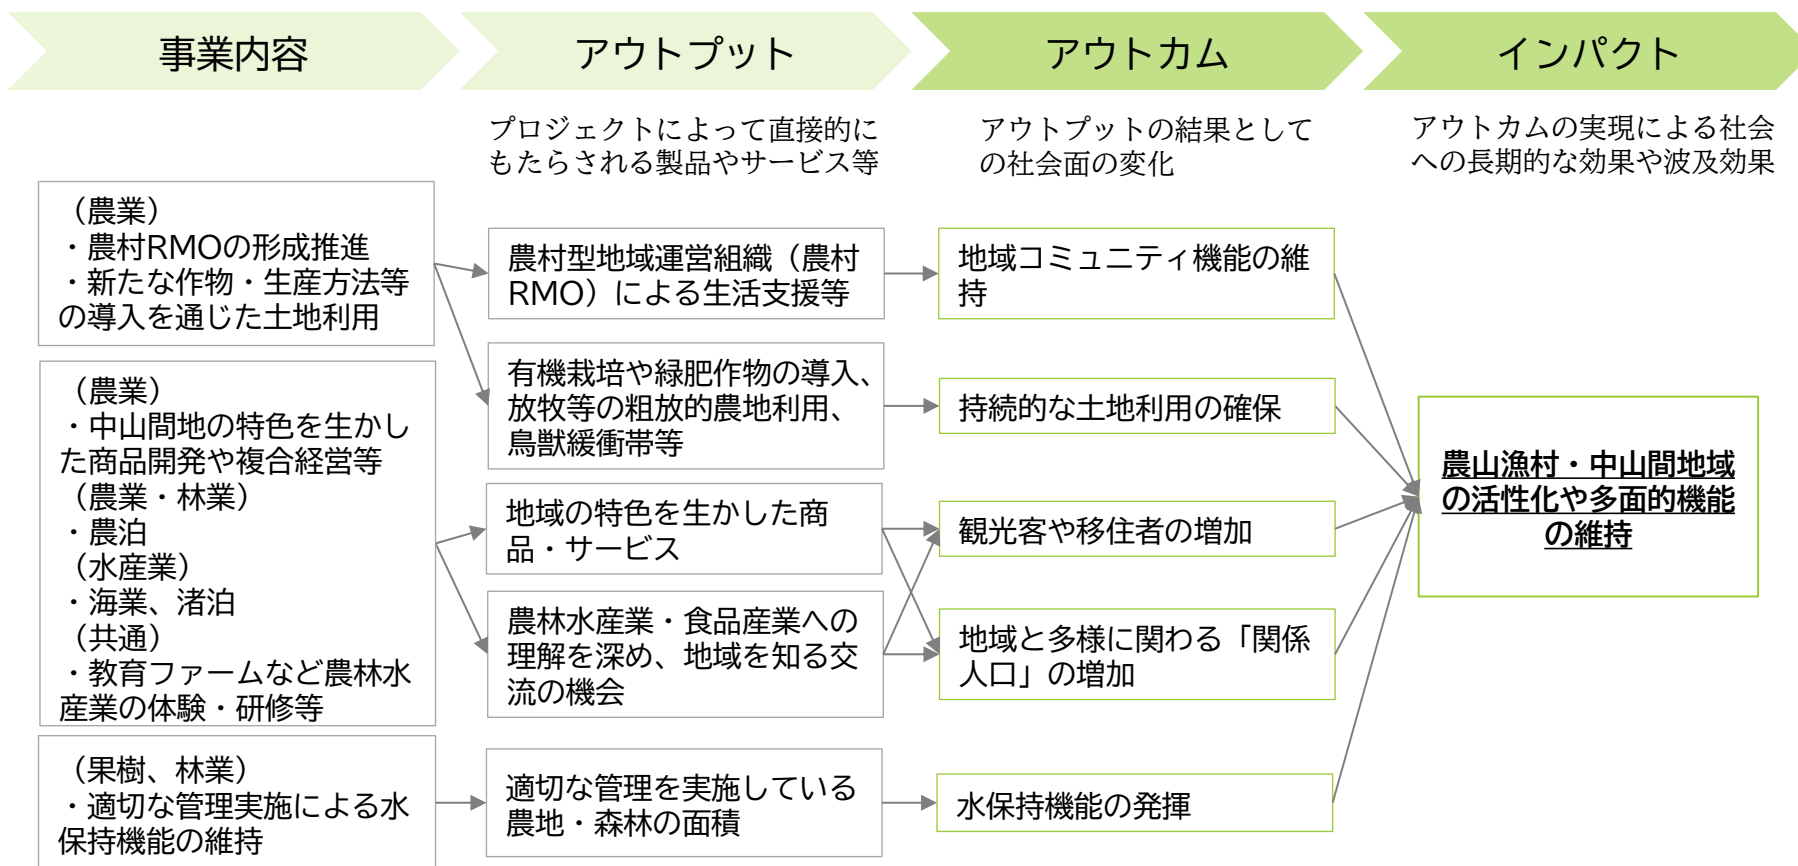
事業内容

アウトプット

アウトカム

インパクト

プロジェクトによって直接的にもたらされる製品やサービス等

アウトプットの結果としての社会面の変化

アウトカムの実現による社会への長期的な効果や波及効果

（農業）
・農村RMOの形成推進
・新たな作物・生産方法等の導入を通じた土地利用

（農業）
・中山間地の特色を生かした商品開発や複合経営等
（農業・林業）
・農泊
（水産業）
・海業、渚泊
（共通）
・教育ファームなど農林水産業の体験・研修等

（果樹、林業）
・適切な管理実施による水保持機能の維持

農村型地域運営組織（農村RMO）による生活支援等

有機栽培や緑肥作物の導入、放牧等の粗放的農地利用、鳥獣緩衝帯等

地域の特色を生かした商品・サービス

農林水産業・食品産業への理解を深め、地域を知る交流の機会

適切な管理を実施している農地・森林の面積

地域コミュニティ機能の維持

持続的な土地利用の確保

観光客や移住者の増加

地域と多様に関わる「関係人口」の増加

水保持機能の発揮

農山漁村・中山間地域の活性化や多面的機能の維持